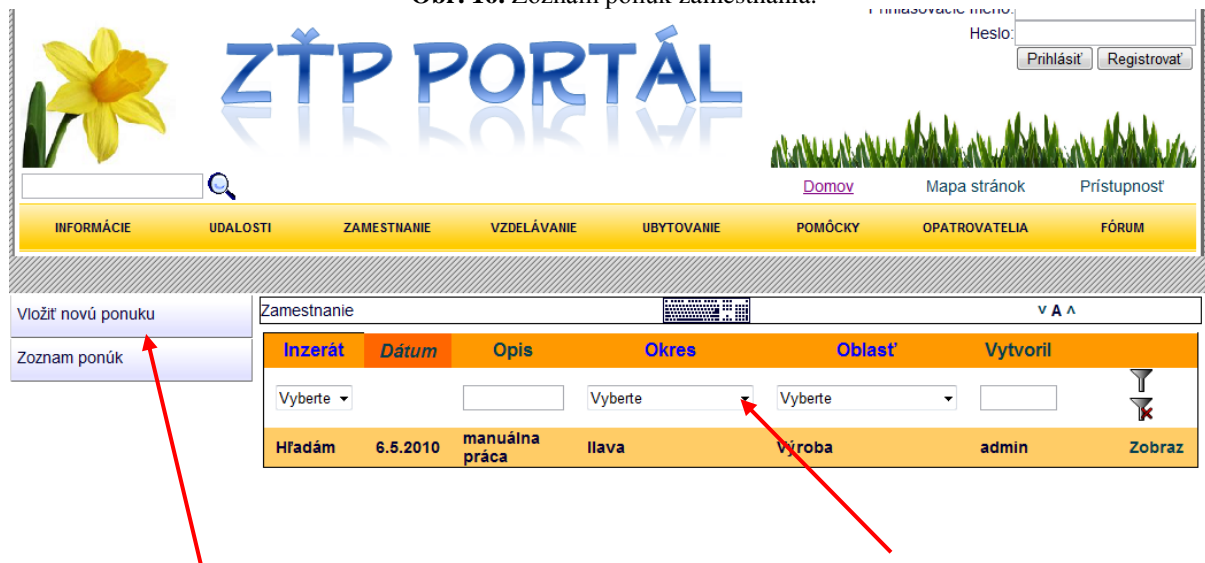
Obr. 16: Zoznam ponúk zamestnania.

Prihlasovacie meno:
Heslo:
Prihlásiť Registrovať

ZŤP PORTÁL

Domov Mapa stránok Prístupnosť

INFORMÁCIE UDALOSTI ZAMESTNANIE VZDELÁVANIE UBYTOVANIE POMÔCKY OPATROVATELIA FÓRUM

Vložiť novú ponuku
Zoznam ponúk

Zamestnanie
v A ^

| Inzerát | Dátum | Opis | Okres | Oblasť | Vytvoril | |
|---|---|---|---|---|---|---|
| Vyberte | | | Vyberte | Vyberte | | |
| Hľadám | 6.5.2010 | manuálna práca | Ilava | Výroba | admin | Zobraz |